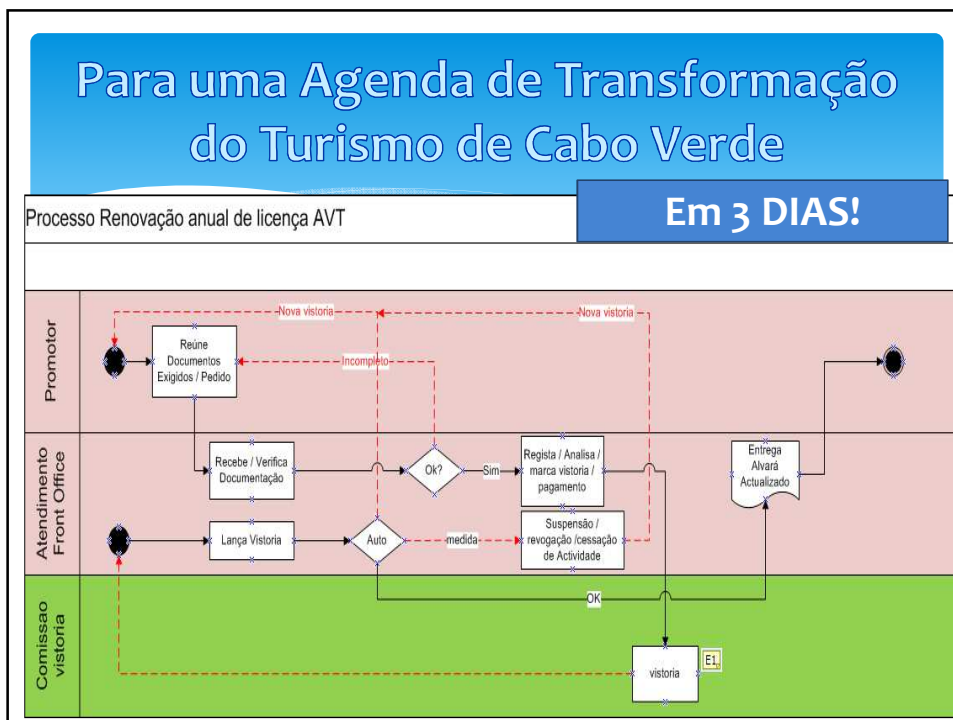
Para uma Agenda de Transformação do Turismo de Cabo Verde

Em 3 DIAS!

Processo Renovação anual de licença AVT

Promotor

Atendimento Front Office

Comissao vistoria

Nova vistoria

Nova vistoria

Reúne Documentos Exigidos / Pedido

Incompleto

Recebe / Verifica Documentação

Ok?

Sim

Regista / Analisa / marca vistoria / pagamento

Entrega Alvará Actualizado

Lança Vistoria

Auto

medida

Suspensão / revogação /cessação de Actividade

OK

vistoria

E1